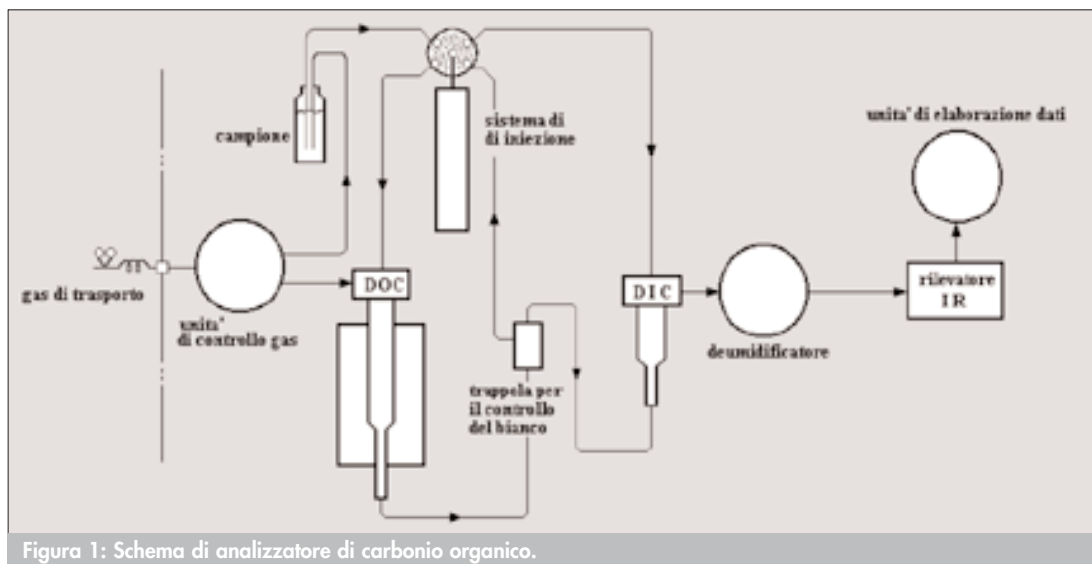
campione

sistema di
di iniezione

unita' di elaborazione dati

gas di trasporto

unita'
di controllo gas

DOC

DIC

deumidificatore

rilevatore
IR

trappola per
il controllo
del bianco

Figura 1: Schema di analizzatore di carbonio organico.